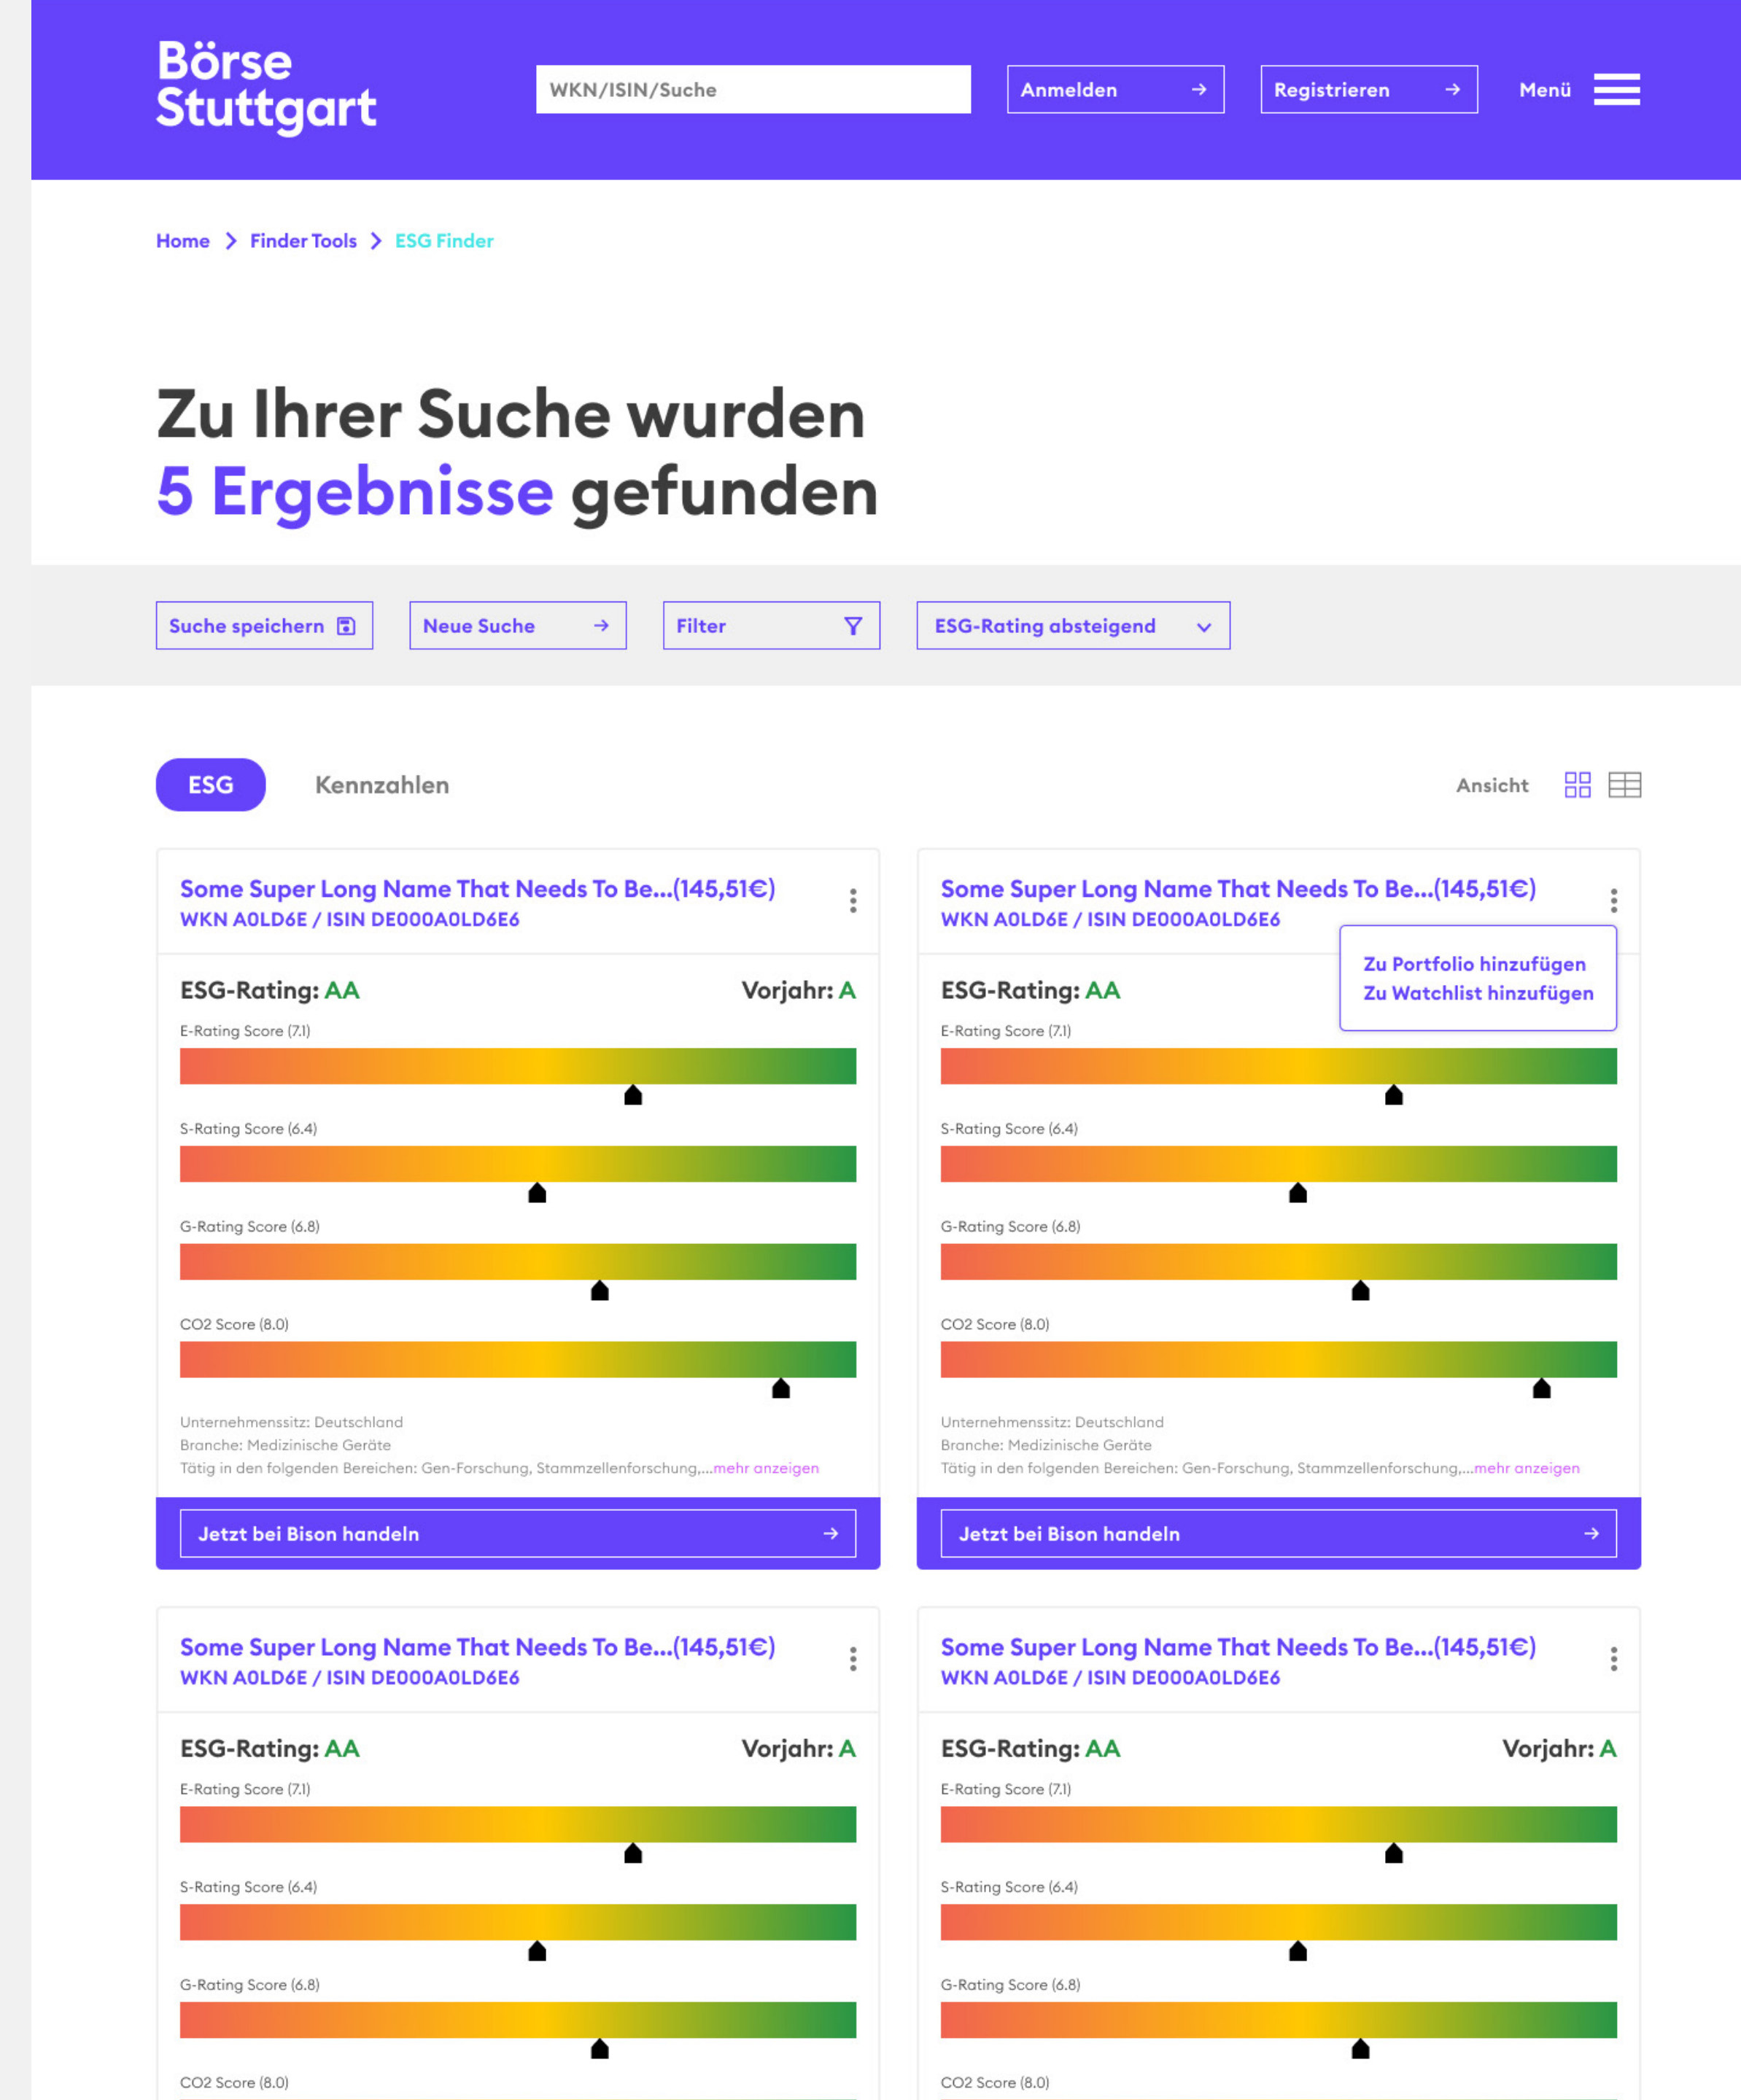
Börse Stuttgart

WKN/ISIN/Suche

Anmelden

Registrieren

Menü

Home > Finder Tools > ESG Finder

Zu Ihrer Suche wurden 5 Ergebnisse gefunden

Suche speichern

Neue Suche

Filter

ESG-Rating absteigend

ESG

Kennzahlen

Ansicht

Some Super Long Name That Needs To Be...(145,51€)
WKN A0LD6E / ISIN DE000A0LD6E6

ESG-Rating: AA

Vorjahr: A

E-Rating Score (7.1)

S-Rating Score (6.4)

G-Rating Score (6.8)

CO2 Score (8.0)

Unternehmenssitz: Deutschland
Branche: Medizinische Geräte
Tätig in den folgenden Bereichen: Gen-Forschung, Stammzellenforschung,...mehr anzeigen

Jetzt bei Bison handeln

Some Super Long Name That Needs To Be...(145,51€)
WKN A0LD6E / ISIN DE000A0LD6E6

Zu Portfolio hinzufügen
Zu Watchlist hinzufügen

ESG-Rating: AA

E-Rating Score (7.1)

S-Rating Score (6.4)

G-Rating Score (6.8)

CO2 Score (8.0)

Unternehmenssitz: Deutschland
Branche: Medizinische Geräte
Tätig in den folgenden Bereichen: Gen-Forschung, Stammzellenforschung,...mehr anzeigen

Jetzt bei Bison handeln

Some Super Long Name That Needs To Be...(145,51€)
WKN A0LD6E / ISIN DE000A0LD6E6

ESG-Rating: AA

Vorjahr: A

E-Rating Score (7.1)

S-Rating Score (6.4)

G-Rating Score (6.8)

CO2 Score (8.0)

Some Super Long Name That Needs To Be...(145,51€)
WKN A0LD6E / ISIN DE000A0LD6E6

ESG-Rating: AA

Vorjahr: A

E-Rating Score (7.1)

S-Rating Score (6.4)

G-Rating Score (6.8)

CO2 Score (8.0)